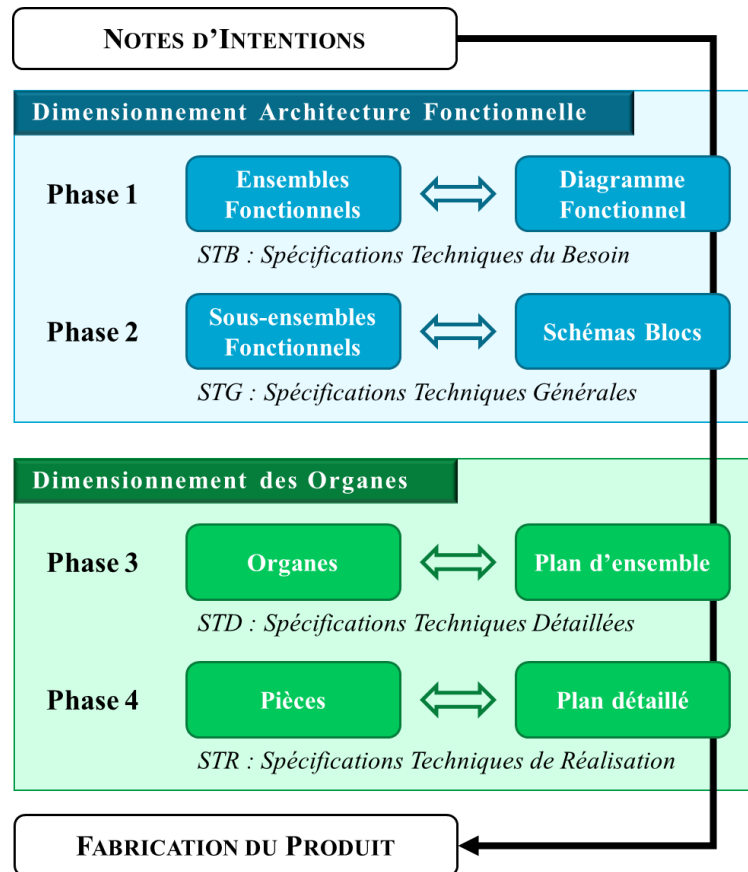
NOTES D'INTENTIONS

Dimensionnement Architecture Fonctionnelle

Phase 1

Ensembles Fonctionnels

Diagramme Fonctionnel

STB : Spécifications Techniques du Besoin

Phase 2

Sous-ensembles Fonctionnels

Schémas Blocs

STG : Spécifications Techniques Générales

Dimensionnement des Organes

Phase 3

Organes

Plan d'ensemble

STD : Spécifications Techniques Détaillées

Phase 4

Pièces

Plan détaillé

STR : Spécifications Techniques de Réalisation

FABRICATION DU PRODUIT